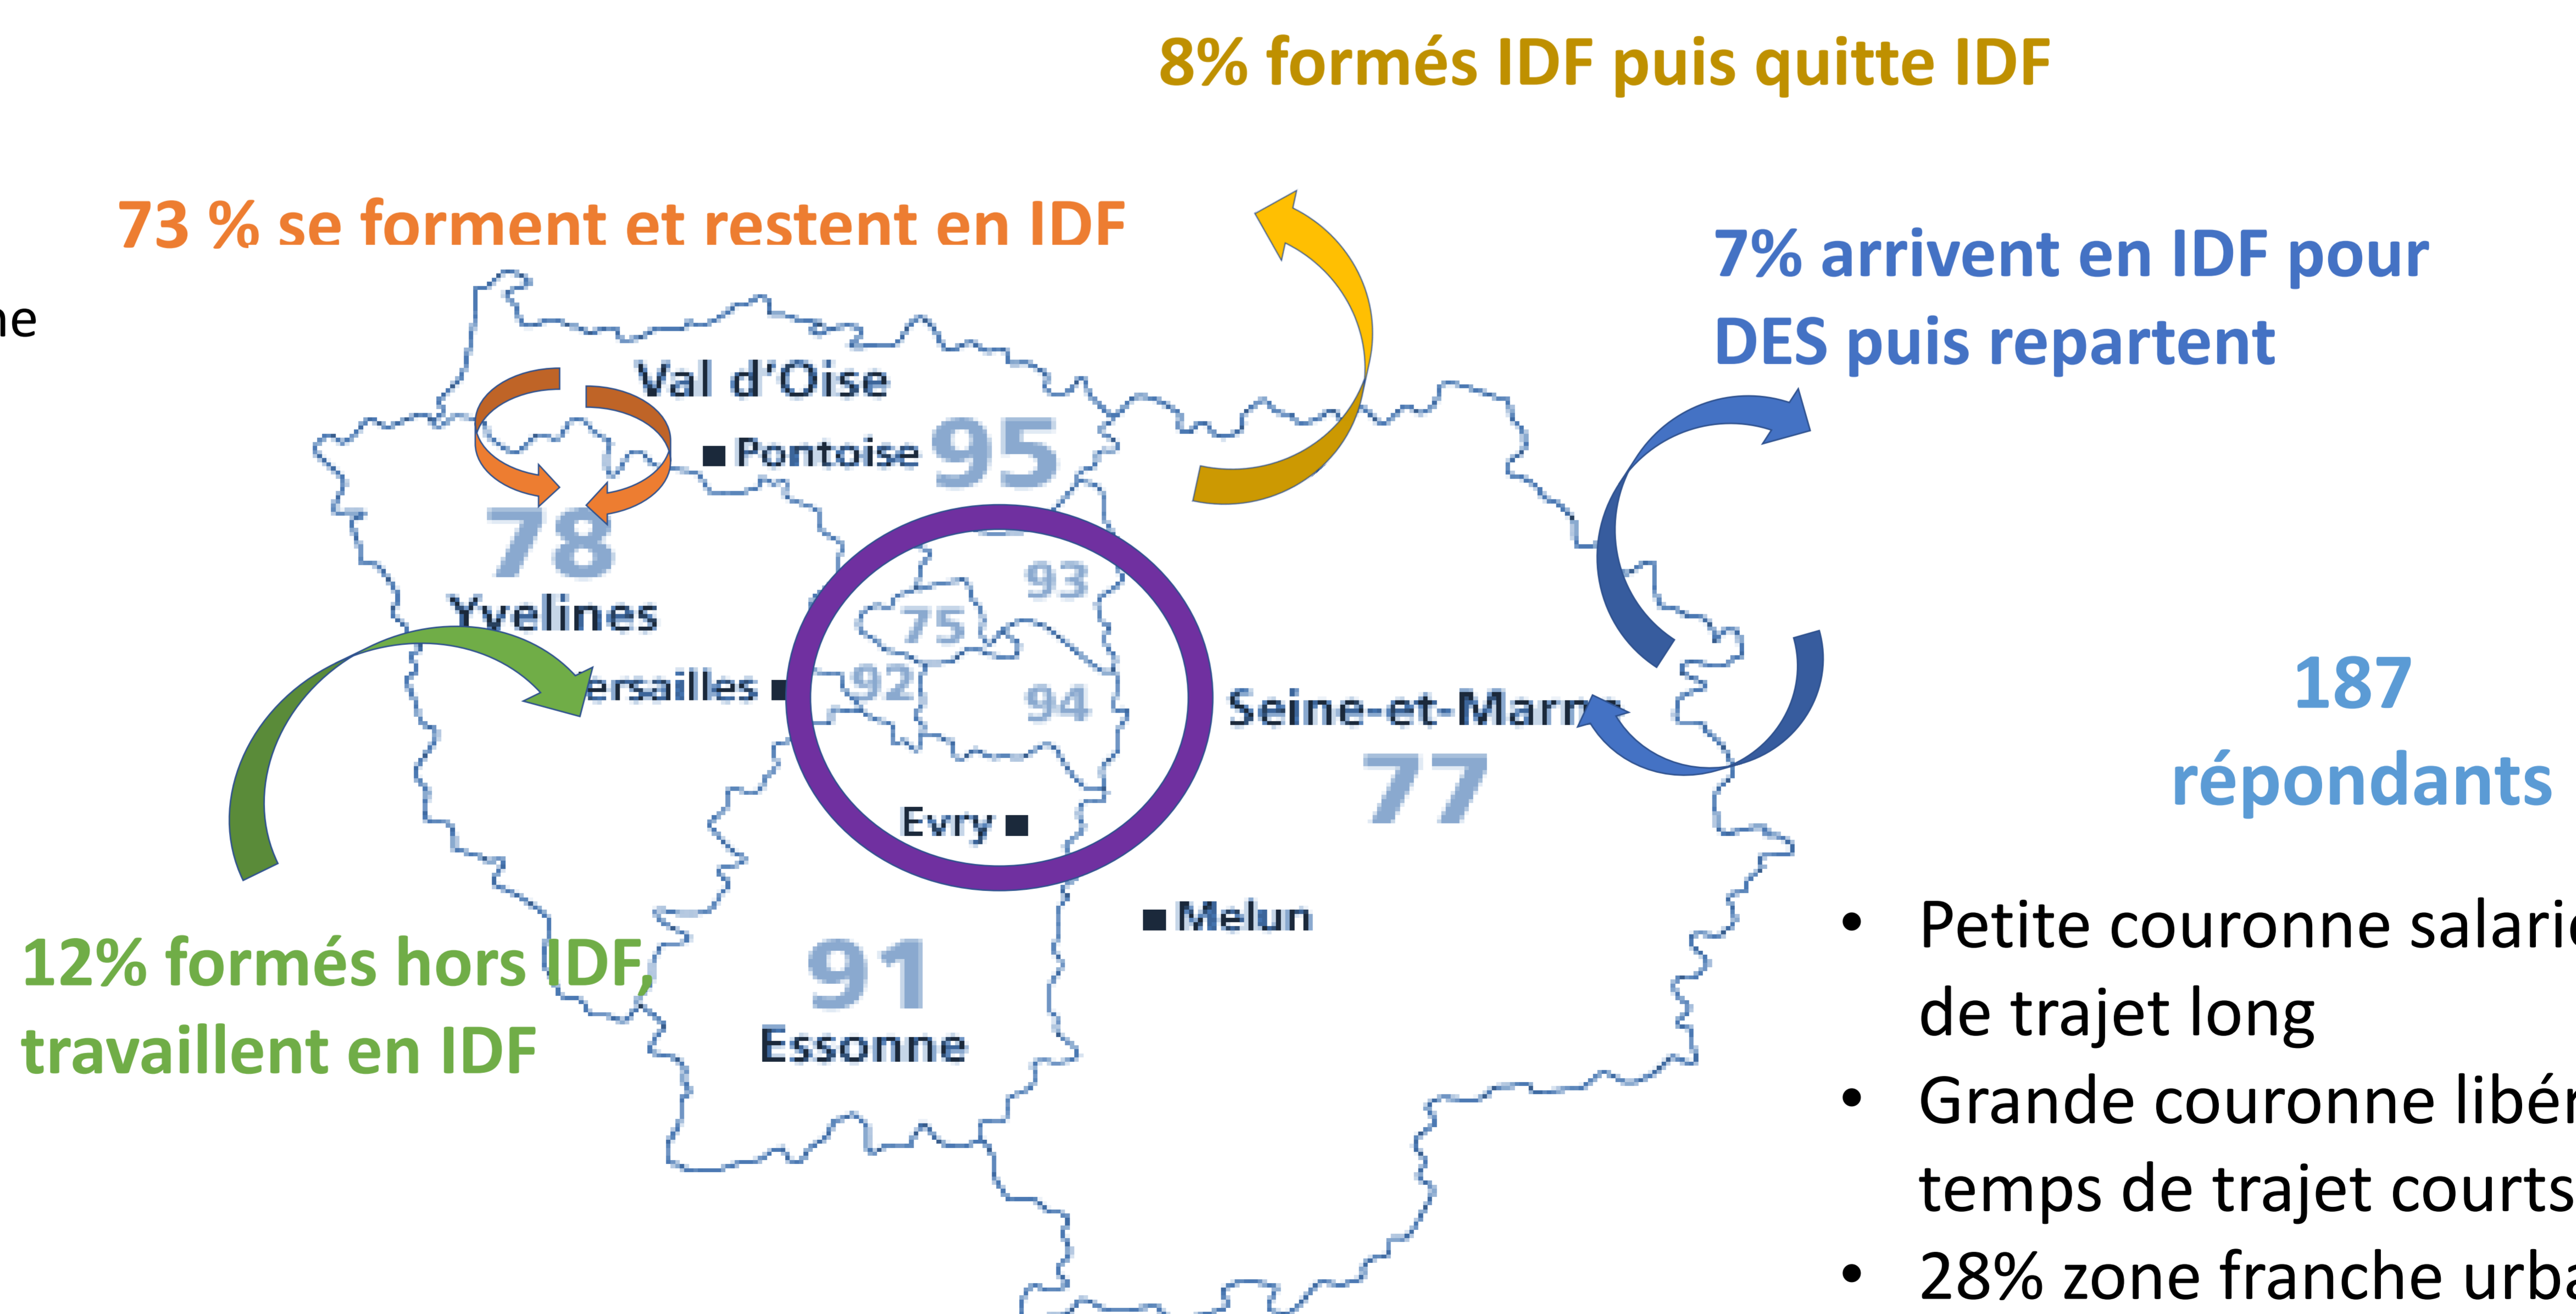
8% formés IDF puis quitte IDF

73 % se forment et restent en IDF

ne

7% arrivent en IDF pour DES puis repartent

Val d'Oise

Pontoise 95

78

Yvelines

93

75

92

94

ersailles

Seine-et-Marn

77

Evry

Melun

187 répondants

91

Essonne

12% formés hors IDF, travaillent en IDF

• Petite couronne salari de trajet long
• Grande couronne libér temps de trajet courts
• 28% zone franche urba